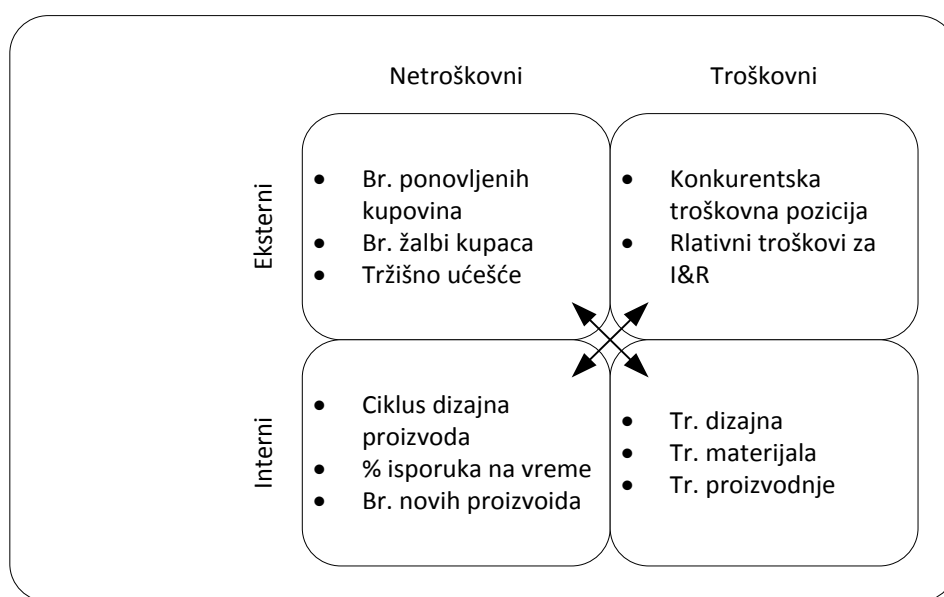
Netroškovni

Troškovni

Eksterni

- Br. ponovljenih kupovina
- Br. žalbi kupaca
- Tržišno ućešće

- Konkurentska troškovna pozicija
- Rlativni troškovi za I&R

Interni

- Ciklus dizajna proizvoda
- % isporuka na vreme
- Br. novih proizvoida

- Tr. dizajna
- Tr. materijala
- Tr. proizvodnje